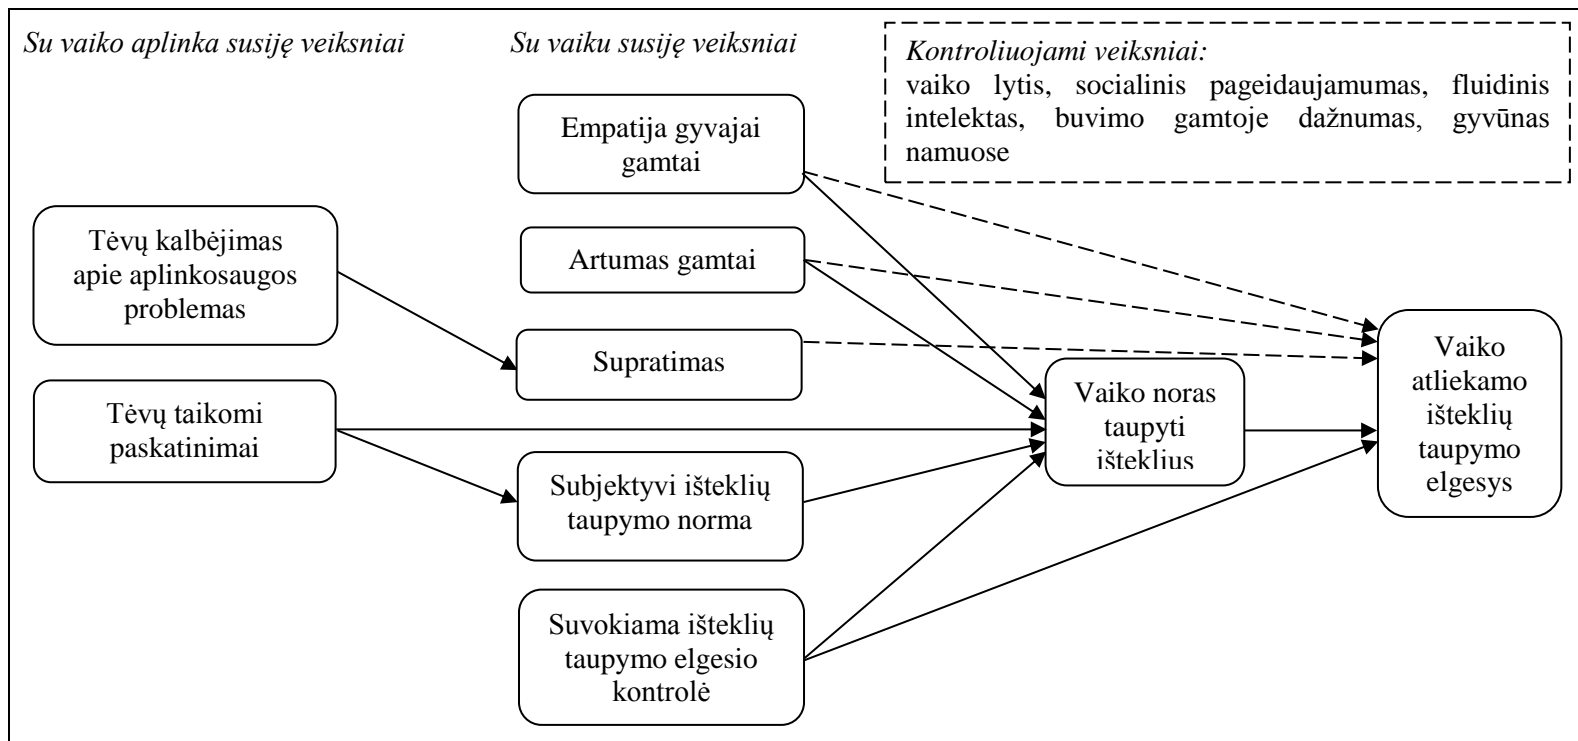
Su vaiko aplinka susiję veiksniai

Su vaiku susiję veiksniai

Kontroliuojami veiksniai:
vaiko lytis, socialinis pageidaujamumas, fluidinis intelektas, buvimo gamtoje dažnumas, gyvūnas namuose

Empatija gyvajai gamtai

Tėvų kalbėjimas apie aplinkosaugos problemas

Artumas gamtai

Supratimas

Vaiko atliekamo išteklių taupymo elgesys

Tėvų taikomi paskatinimai

Vaiko noras taupyti išteklius

Subjektyvi išteklių taupymo norma

Suvokiama išteklių taupymo elgesio kontrolė